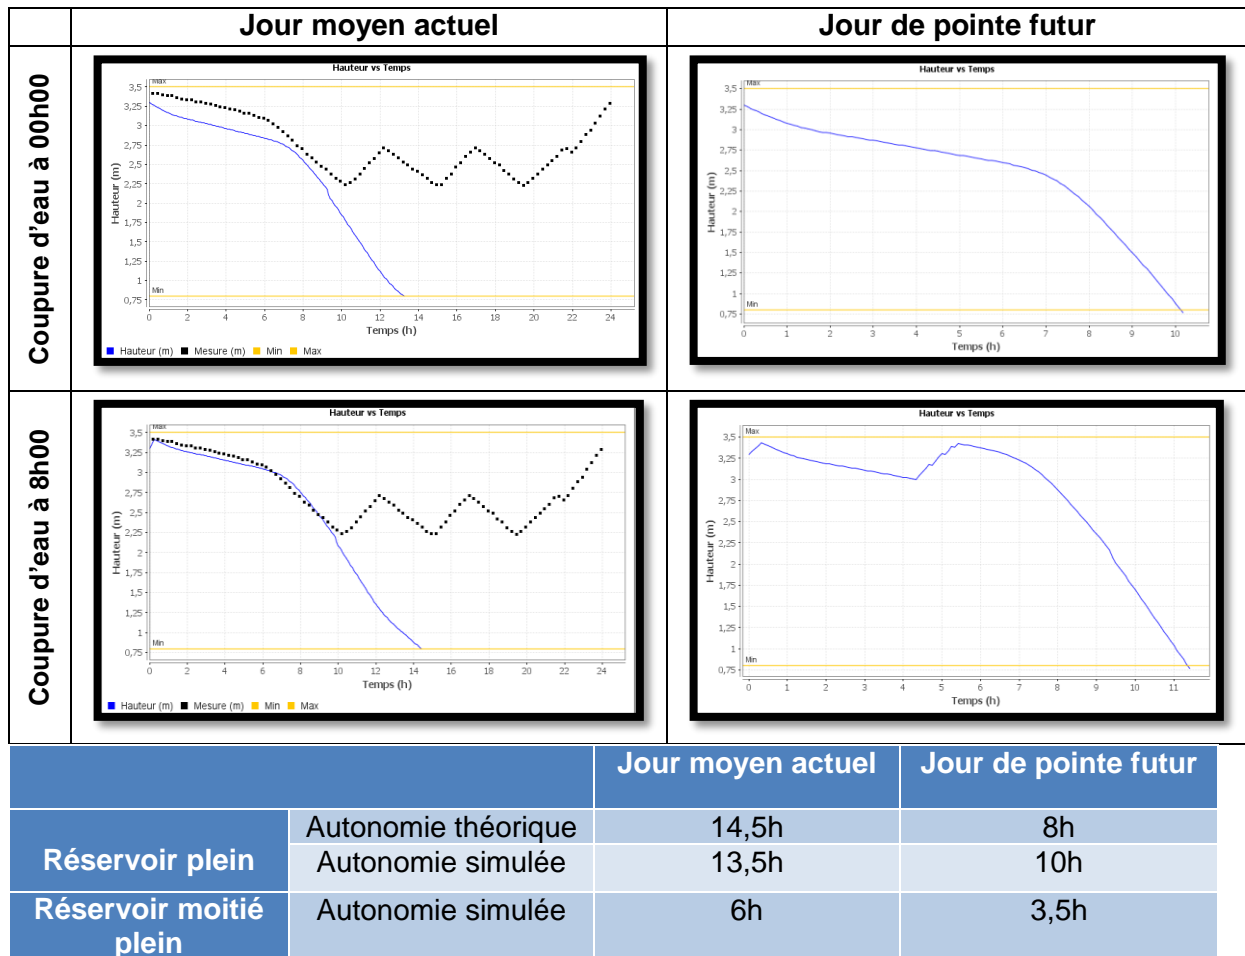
| | Jour moyen actuel | Jour de pointe futur |
|---|---|---|
| Coupure d'eau à 00h00 | Hauteur vs Temps; Max; Min; Hauteur (m); 3,5; 3,25; 3; 2,75; 2,5; 2,25; 2; 1,75; 1,5; 1,25; 1; 0,75; 0; 2; 4; 6; 8; 10; 12; 14; 16; 18; 20; 22; 24; Temps (h); Hauteur (m) Mesure (m) Min Max | Hauteur vs Temps; Max; Min; Hauteur (m); 3,5; 3,25; 3; 2,75; 2,5; 2,25; 2; 1,75; 1,5; 1,25; 1; 0,75; 0; 1; 2; 3; 4; 5; 6; 7; 8; 9; 10; Temps (h) |
| Coupure d'eau à 8h00 | Hauteur vs Temps; Max; Min; Hauteur (m); 3,5; 3,25; 3; 2,75; 2,5; 2,25; 2; 1,75; 1,5; 1,25; 1; 0,75; 0; 2; 4; 6; 8; 10; 12; 14; 16; 18; 20; 22; 24; Temps (h); Hauteur (m) Mesure (m) Min Max | Hauteur vs Temps; Max; Min; Hauteur (m); 3,5; 3,25; 3; 2,75; 2,5; 2,25; 2; 1,75; 1,5; 1,25; 1; 0,75; 0; 1; 2; 3; 4; 5; 6; 7; 8; 9; 10; 11; Temps (h) |

| | | Jour moyen actuel | Jour de pointe futur |
|---|---|---|---|
| Réservoir plein | Autonomie théorique | 14,5h | 8h |
| | Autonomie simulée | 13,5h | 10h |
| Réservoir moitié plein | Autonomie simulée | 6h | 3,5h |